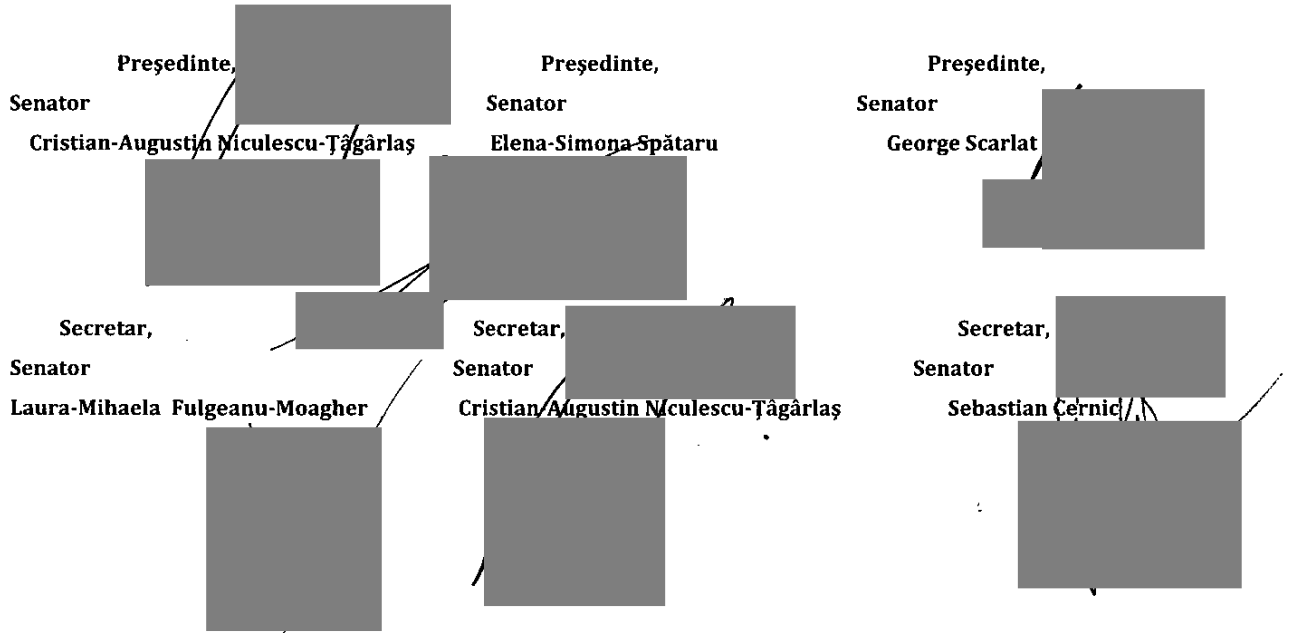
Preşedinte,
Senator
Cristian-Augustin Niculescu-Ţâgârlaş

Preşedinte,
Senator
Elena-Simona Spătaru

Preşedinte,
Senator
George Scarlat

Secretar,
Senator
Laura-Mihaela Fulgeanu-Moagher

Secretar,
Senator
Cristian Augustin Niculescu-Ţâgârlaş

Secretar,
Senator
Sebastian Cernic